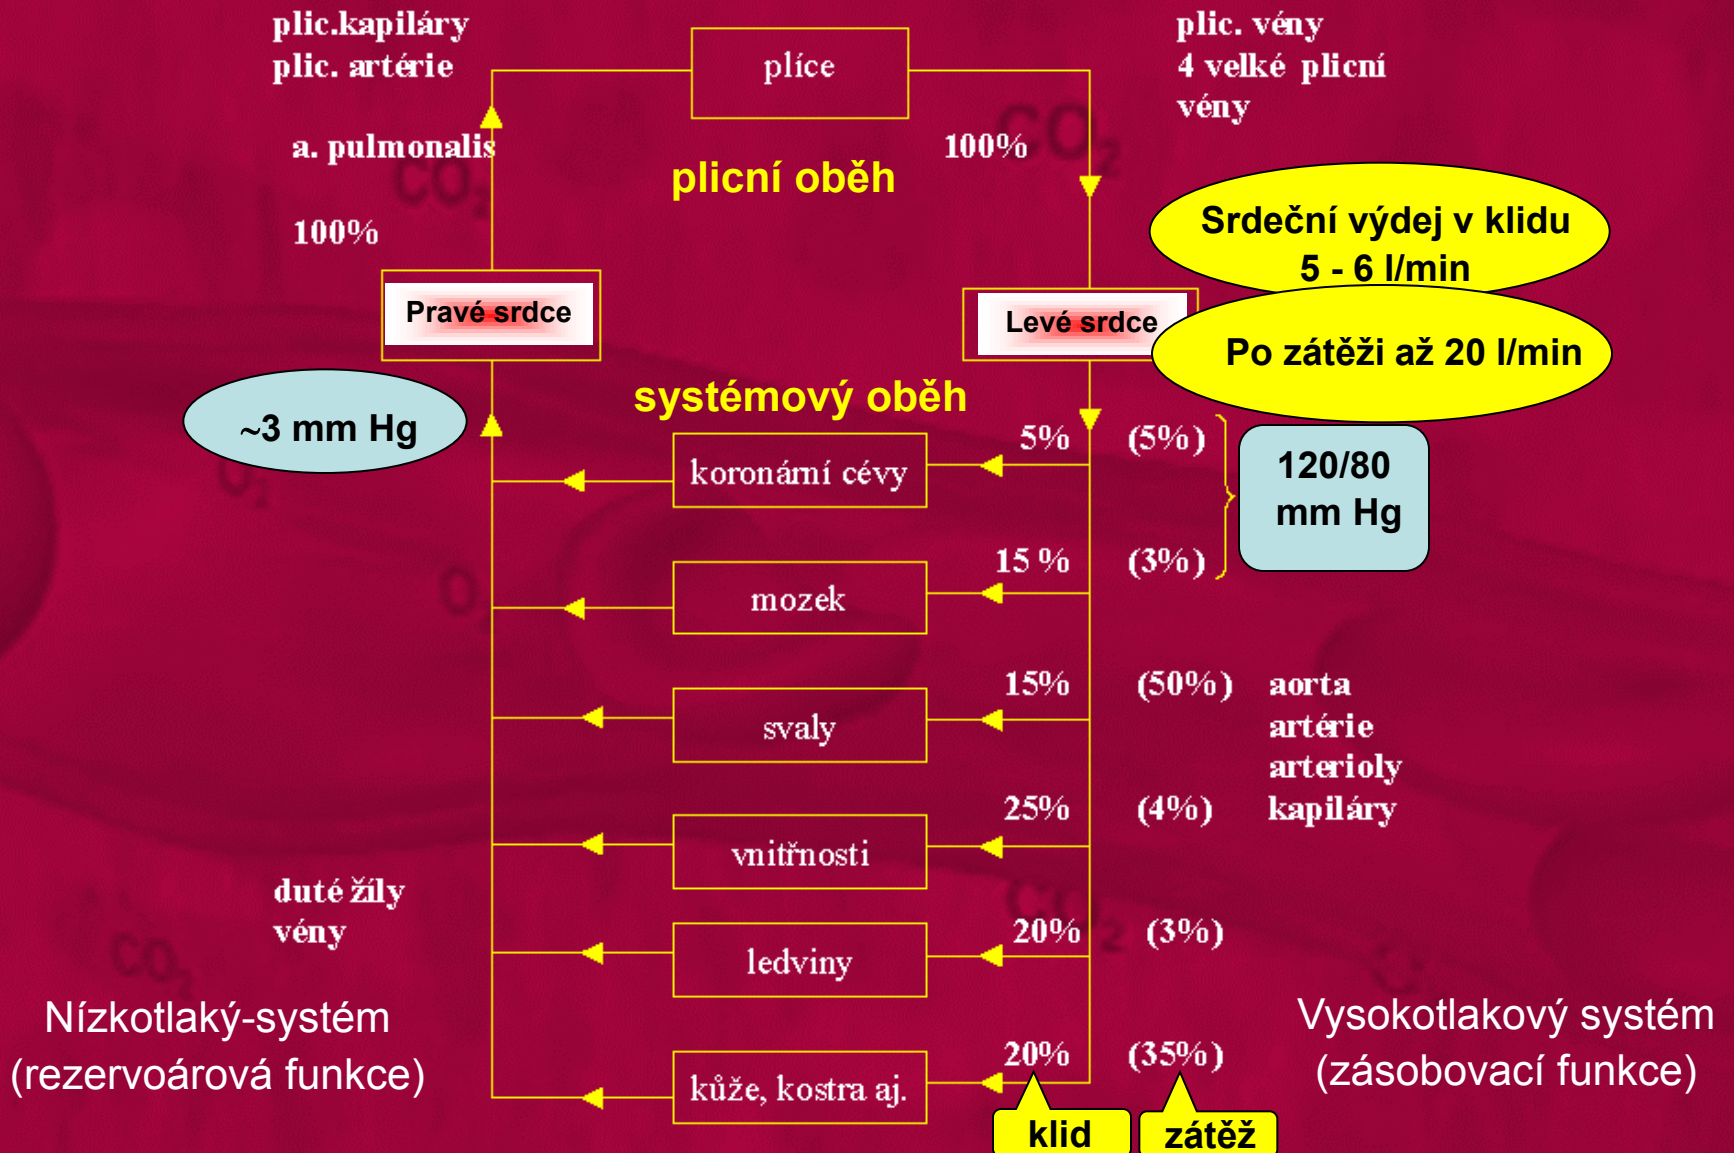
plic.kapiláry
plic. artérie

plíce

plic. vény
4 velké plicní vény

a. pulmonalis

100%

plicní oběh

100%

Srdeční výdej v klidu
5 - 6 l/min

Pravé srdce

Levé srdce

Po zátěži až 20 l/min

~3 mm Hg

systémový oběh

5% (5%)

koronární cévy

120/80 mm Hg

15 % (3%)

mozek

15% (50%) aorta artérie arterioly kapiláry

svaly

25% (4%)

vnitřnosti

duté žíly
vény

20% (3%)

ledviny

Nízkotlaký-systém
(rezervoárová funkce)

Vysokotlakový systém
(zásobovací funkce)

20% (35%)

kůže, kostra aj.

klid

zátěž